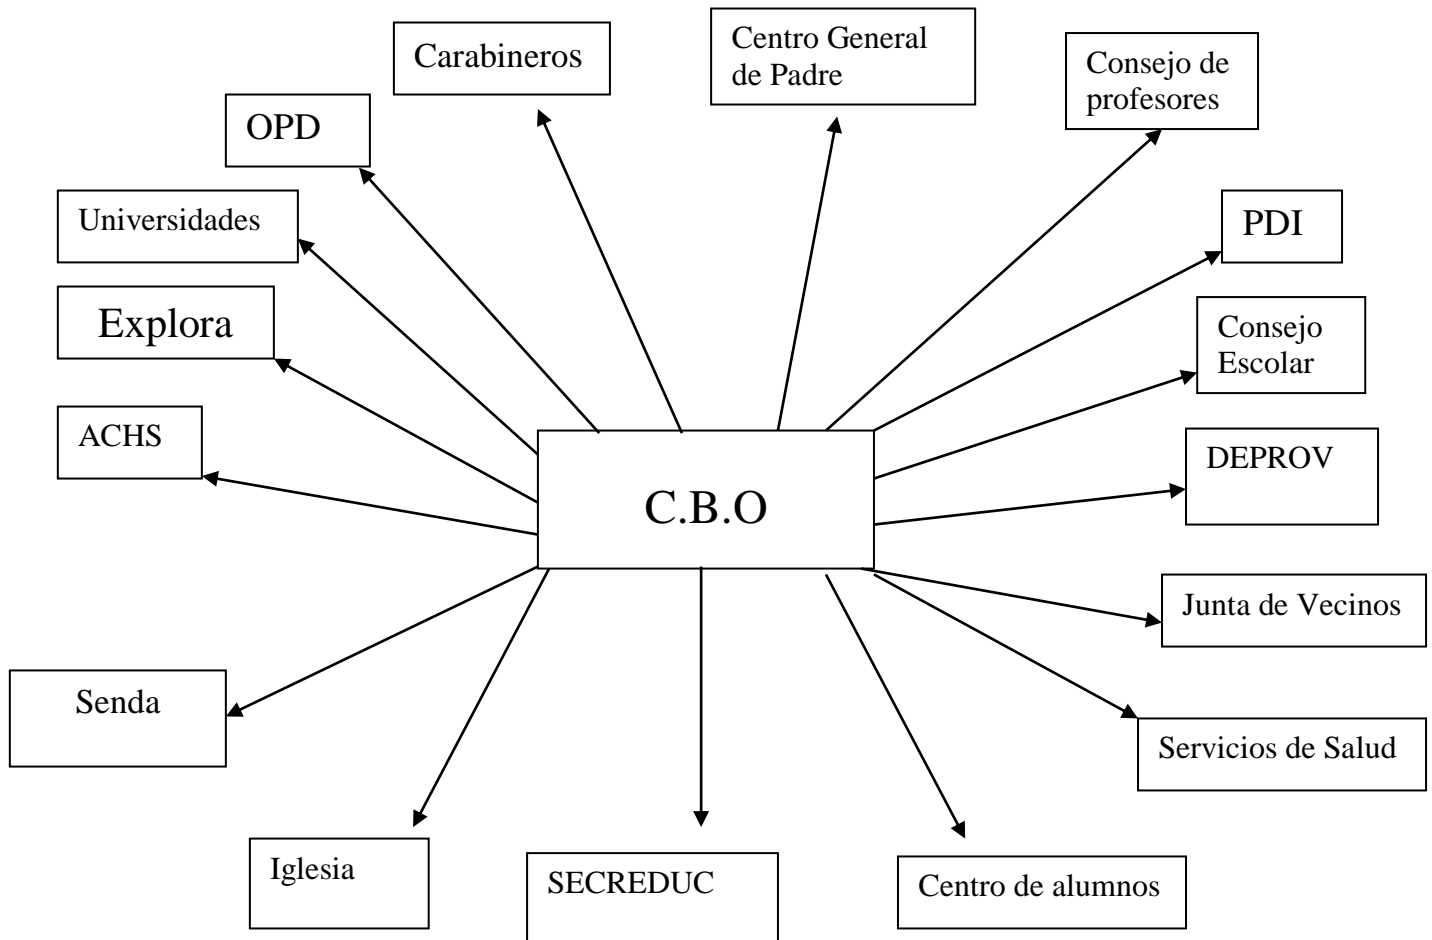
C.B.O

Carabineros

Centro General de Padre

Consejo de profesores

OPD

Universidades

PDI

Explora

Consejo Escolar

ACHS

DEPROV

Junta de Vecinos

Senda

Servicios de Salud

Iglesia

SECREDUC

Centro de alumnos